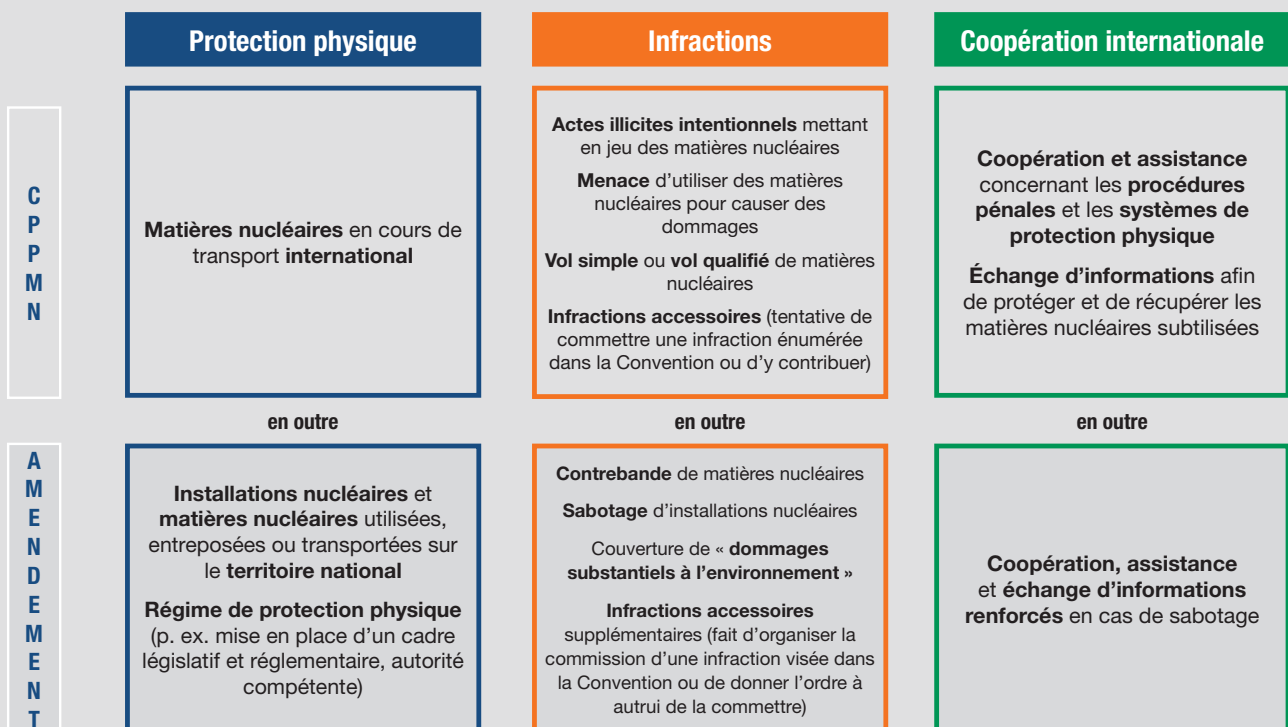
Protection physique

Infractions

Coopération internationale

C P P M N

Matières nucléaires en cours de transport international

Actes illicites intentionnels mettant en jeu des matières nucléaires

Menace d'utiliser des matières nucléaires pour causer des dommages

Vol simple ou vol qualifié de matières nucléaires

Infractions accessoires (tentative de commettre une infraction énumérée dans la Convention ou d'y contribuer)

Coopération et assistance concernant les procédures pénales et les systèmes de protection physique

Échange d'informations afin de protéger et de récupérer les matières nucléaires subtilisées

en outre

en outre

en outre

A M E N D E M E N T

Installations nucléaires et matières nucléaires utilisées, entreposées ou transportées sur le territoire national

Régime de protection physique (p. ex. mise en place d'un cadre législatif et réglementaire, autorité compétente)

Contrebande de matières nucléaires

Sabotage d'installations nucléaires

Couverture de « dommages substantiels à l'environnement »

Infractions accessoires supplémentaires (fait d'organiser la commission d'une infraction visée dans la Convention ou de donner l'ordre à autrui de la commettre)

Coopération, assistance et échange d'informations renforcés en cas de sabotage